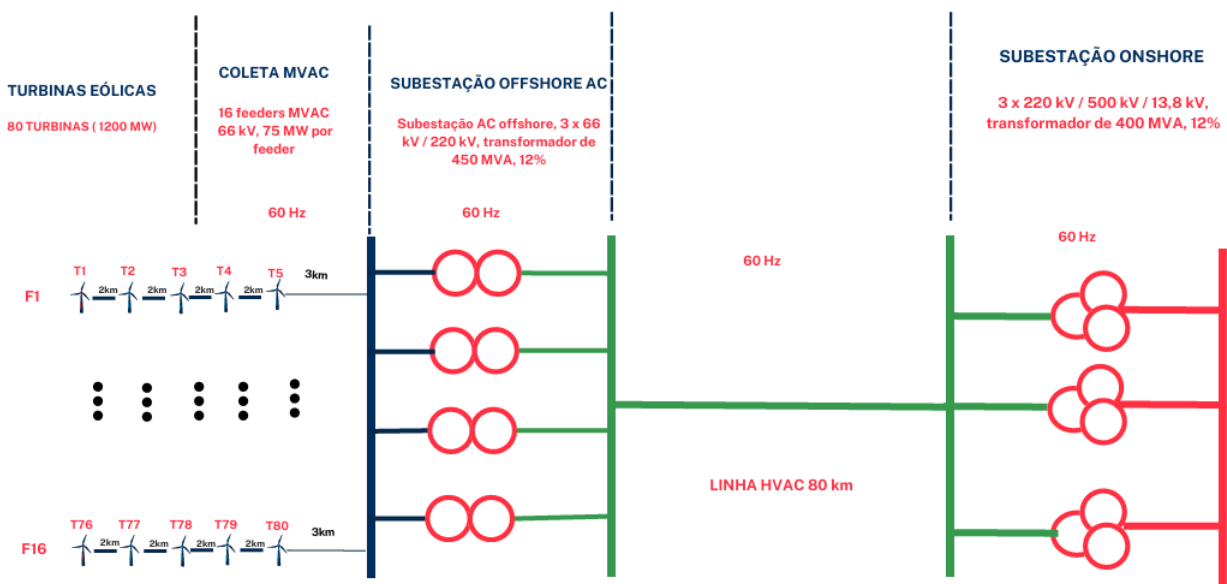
TURBINAS EÓLICAS

80 TURBINAS ( 1200 MW)

COLETA MVAC

16 feeders MVAC 66 kV, 75 MW por feeder

60 Hz

SUBESTAÇÃO OFFSHORE AC

Subestação AC offshore, 3 x 66 kV / 220 kV, transformador de 450 MVA, 12%

60 Hz

SUBESTAÇÃO ONSHORE

3 x 220 kV / 500 kV / 13,8 kV, transformador de 400 MVA, 12%

60 Hz

60 Hz

F1

T1 T2 T3 T4 T5

2km 2km 2km 2km 3km

LINHA HVAC 80 km

F16

T76 T77 T78 T79 T80

2km 2km 2km 2km 3km